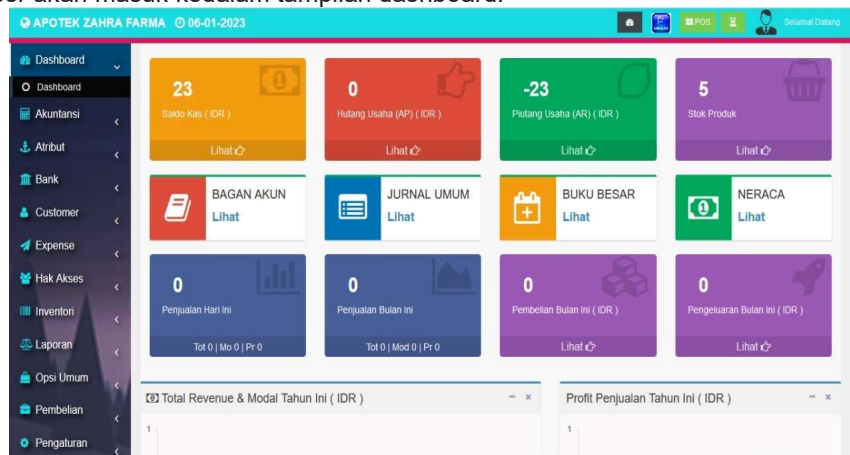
APOTEK ZAHRA FARMA 06-01-2023

POS

Selamat Datang

Dashboard

Dashboard

Akuntansi

Atribut

Bank

Customer

Expense

Hak Akses

Inventori

Laporan

Opsi Umum

Pembelian

Pengaturan

23

Saldo Kas ( IDR )

Lihat

0

Hutang Usaha (AP) ( IDR )

Lihat

-23

Piutang Usaha (AR) ( IDR )

Lihat

5

Stok Produk

Lihat

BAGAN AKUN

Lihat

JURNAL UMUM

Lihat

BUKU BESAR

Lihat

NERACA

Lihat

0

Penjualan Hari Ini

Tot 0 | Mo 0 | Pr 0

0

Penjualan Bulan Ini

Tot 0 | Mod 0 | Pr 0

0

Pembelian Bulan Ini ( IDR )

Lihat

0

Pengeluaran Bulan Ini ( IDR )

Lihat

Total Revenue & Modal Tahun Ini ( IDR )

1

Profit Penjualan Tahun Ini ( IDR )

1